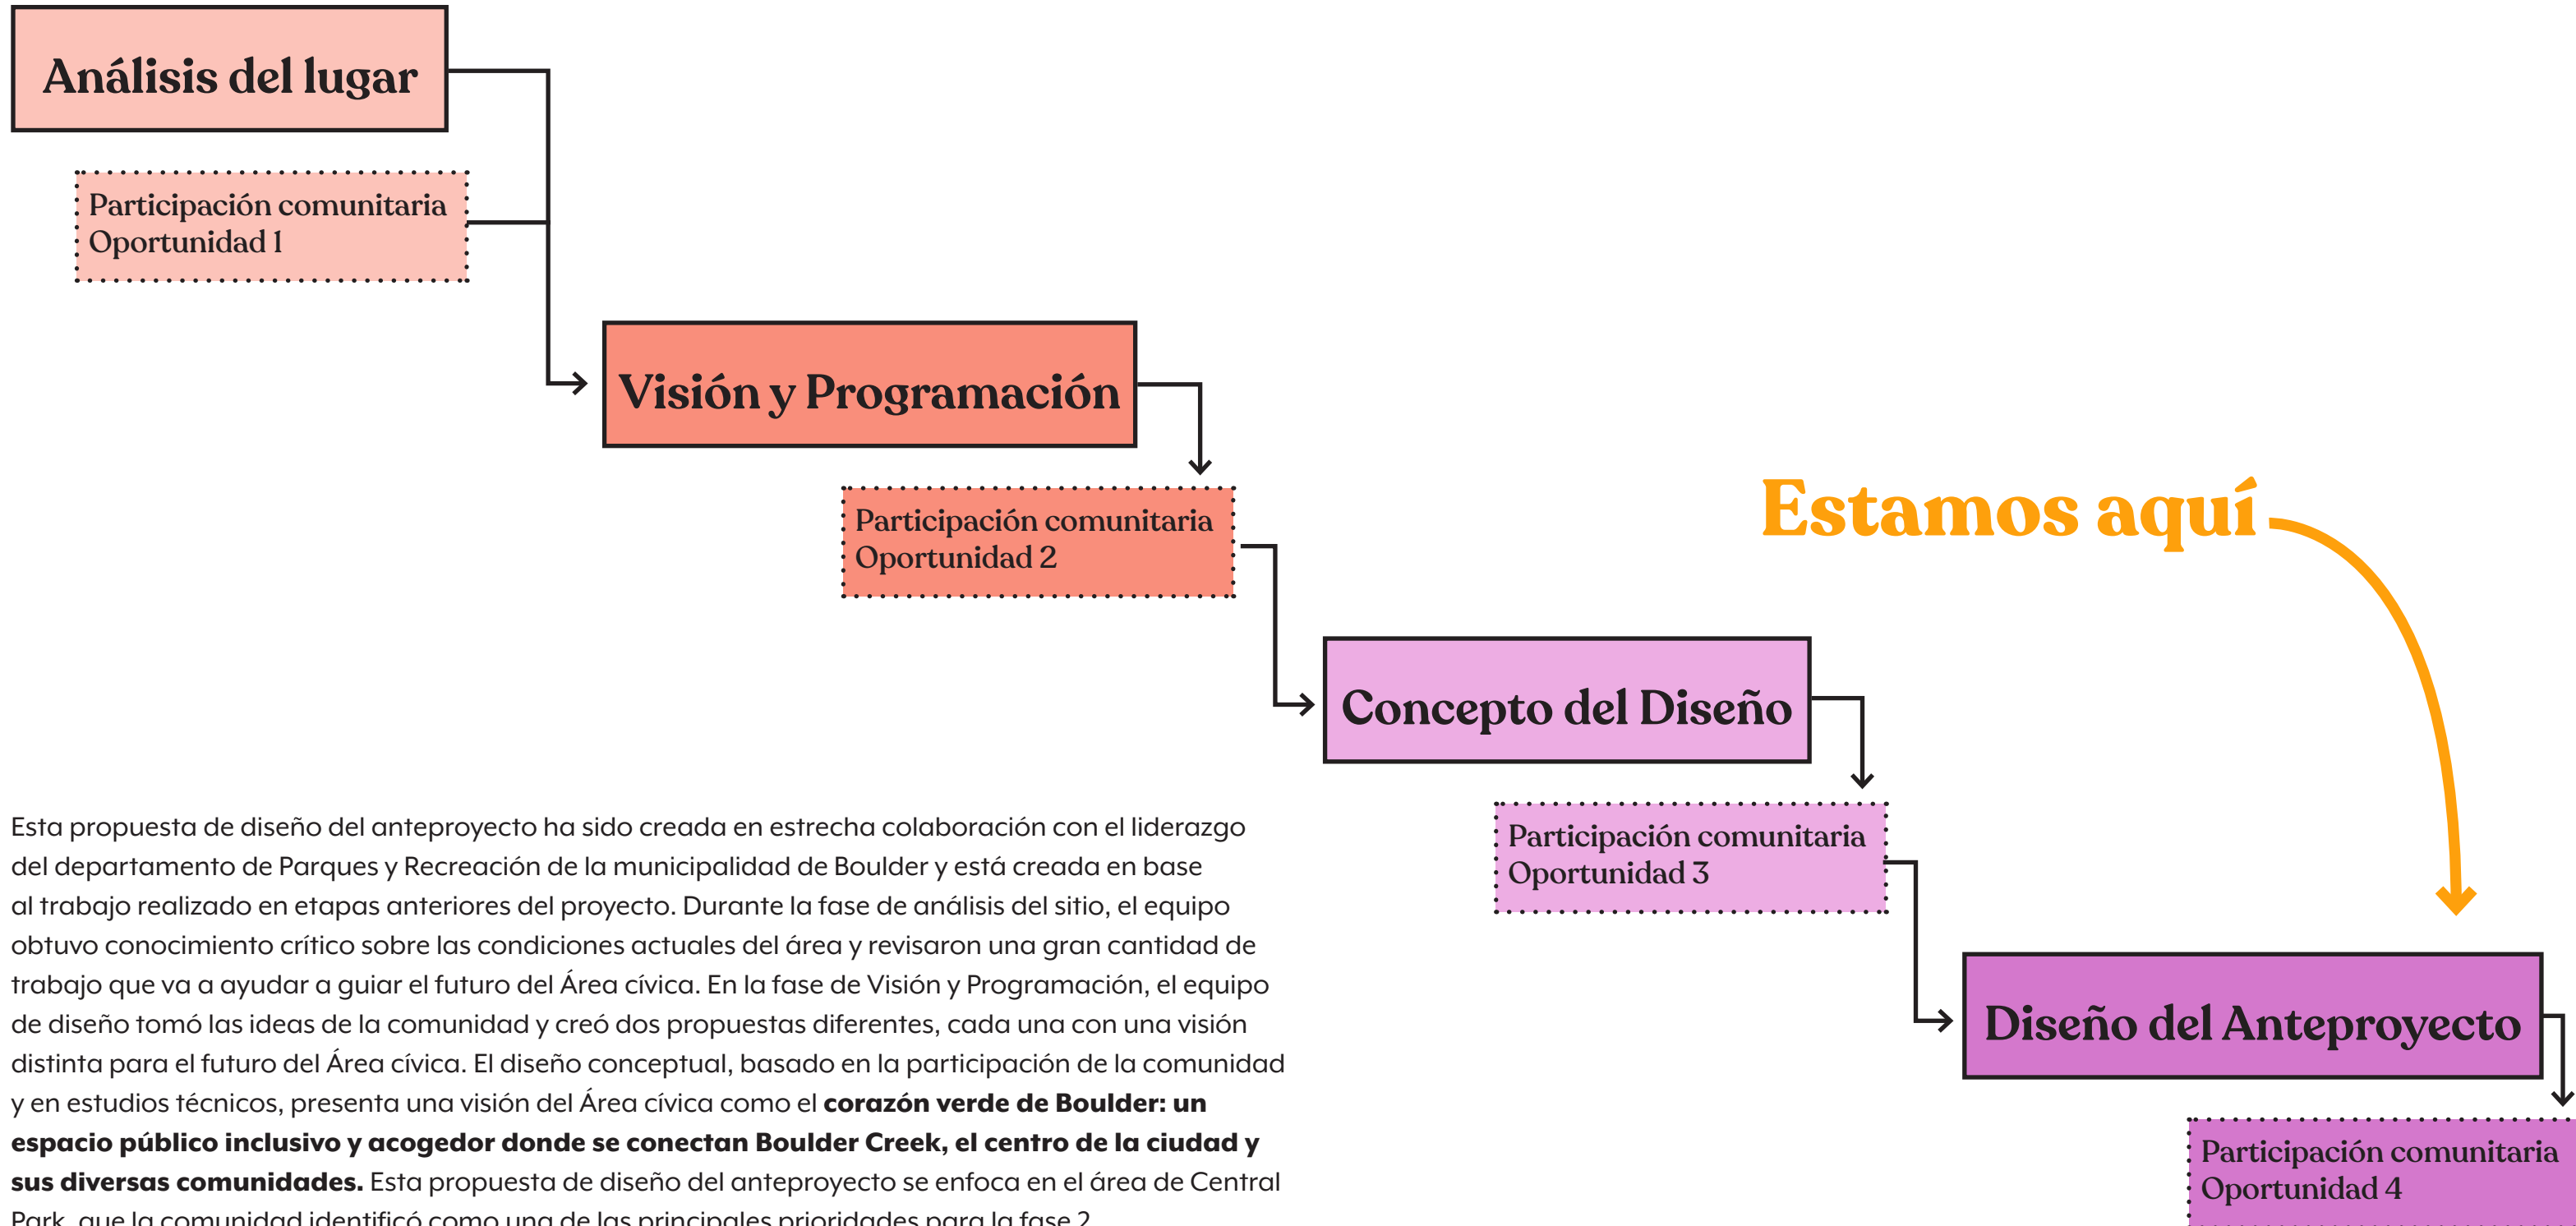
Análisis del lugar

Participación comunitaria
Oportunidad 1

Visión y Programación

Participación comunitaria
Oportunidad 2

Estamos aquí

Concepto del Diseño

Participación comunitaria
Oportunidad 3

Diseño del Anteproyecto

Participación comunitaria
Oportunidad 4

Esta propuesta de diseño del anteproyecto ha sido creada en estrecha colaboración con el liderazgo del departamento de Parques y Recreación de la municipalidad de Boulder y está creada en base al trabajo realizado en etapas anteriores del proyecto. Durante la fase de análisis del sitio, el equipo obtuvo conocimiento crítico sobre las condiciones actuales del área y revisaron una gran cantidad de trabajo que va a ayudar a guiar el futuro del Área cívica. En la fase de Visión y Programación, el equipo de diseño tomó las ideas de la comunidad y creó dos propuestas diferentes, cada una con una visión distinta para el futuro del Área cívica. El diseño conceptual, basado en la participación de la comunidad y en estudios técnicos, presenta una visión del Área cívica como el **corazón verde de Boulder: un espacio público inclusivo y acogedor donde se conectan Boulder Creek, el centro de la ciudad y sus diversas comunidades.** Esta propuesta de diseño del anteproyecto se enfoca en el área de Central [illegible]